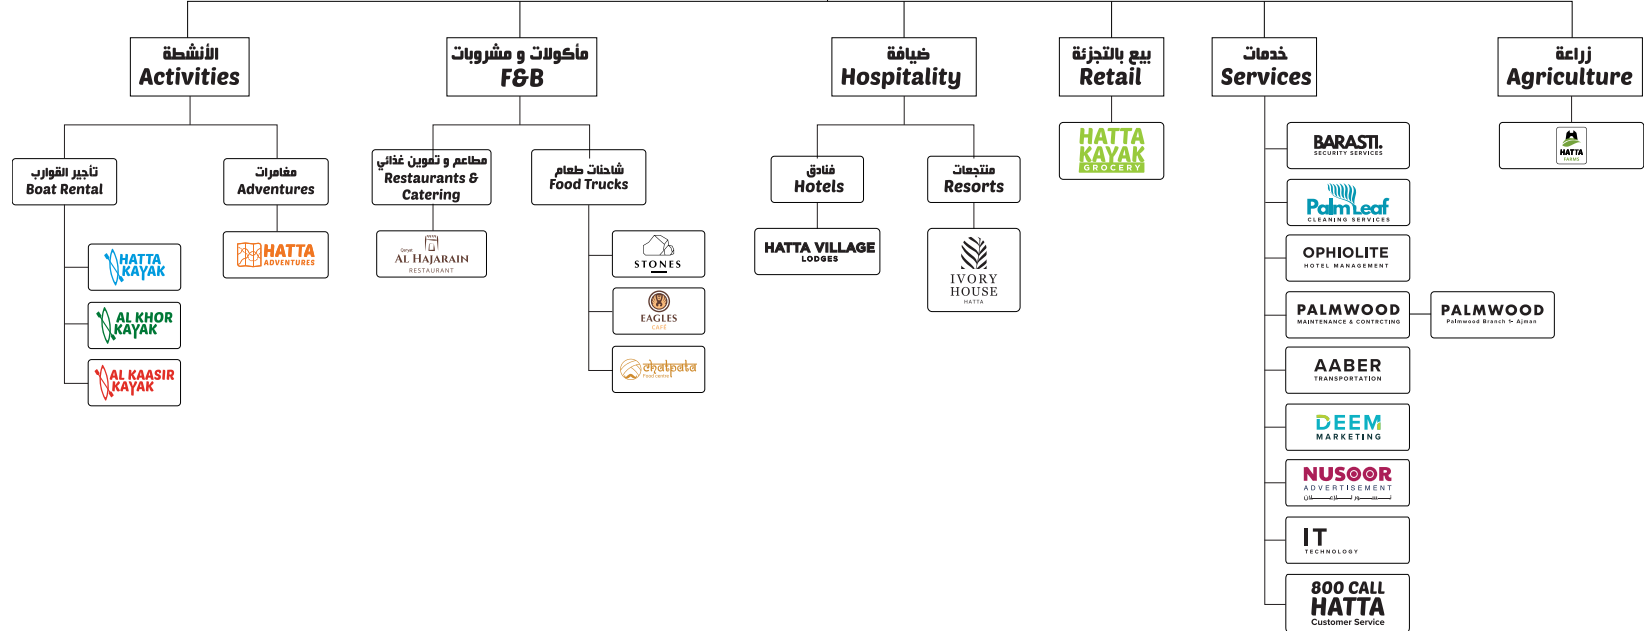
الأنشطة
Activities

مأكولات و مشروبات
F&B

ضيافة
Hospitality

بيع بالتجزئة
Retail

خدمات
Services

زراعة
Agriculture

تأجير القوارب
Boat Rental

مغامرات
Adventures

مطاعم و تموين غذائي
Restaurants & Catering

شاحنات طعام
Food Trucks

فنادق
Hotels

منتجعات
Resorts

HATTA KAYAK GROCERY

HATTA FARMS

HATTA KAYAK

AL KHOR KAYAK

AL KAASIR KAYAK

HATTA ADVENTURES

Qaryat AL HAJARAIN RESTAURANT

STONES

EAGLES CAFÉ

chatpata

HATTA VILLAGE LODGES

IVORY HOUSE HATTA

BARASTI. SECURITY SERVICES

Palm Leaf CLEANING SERVICES

OPHIOLITE HOTEL MANAGEMENT

PALMWOOD MAINTENANCE & CONTRCTING

PALMWOOD Palmwood Branch - Ajman

AABER TRANSPORTATION

DEEM MARKETING

NUSOOR ADVERTISEMENT

IT TECHNOLOGY

800 CALL HATTA Customer Service